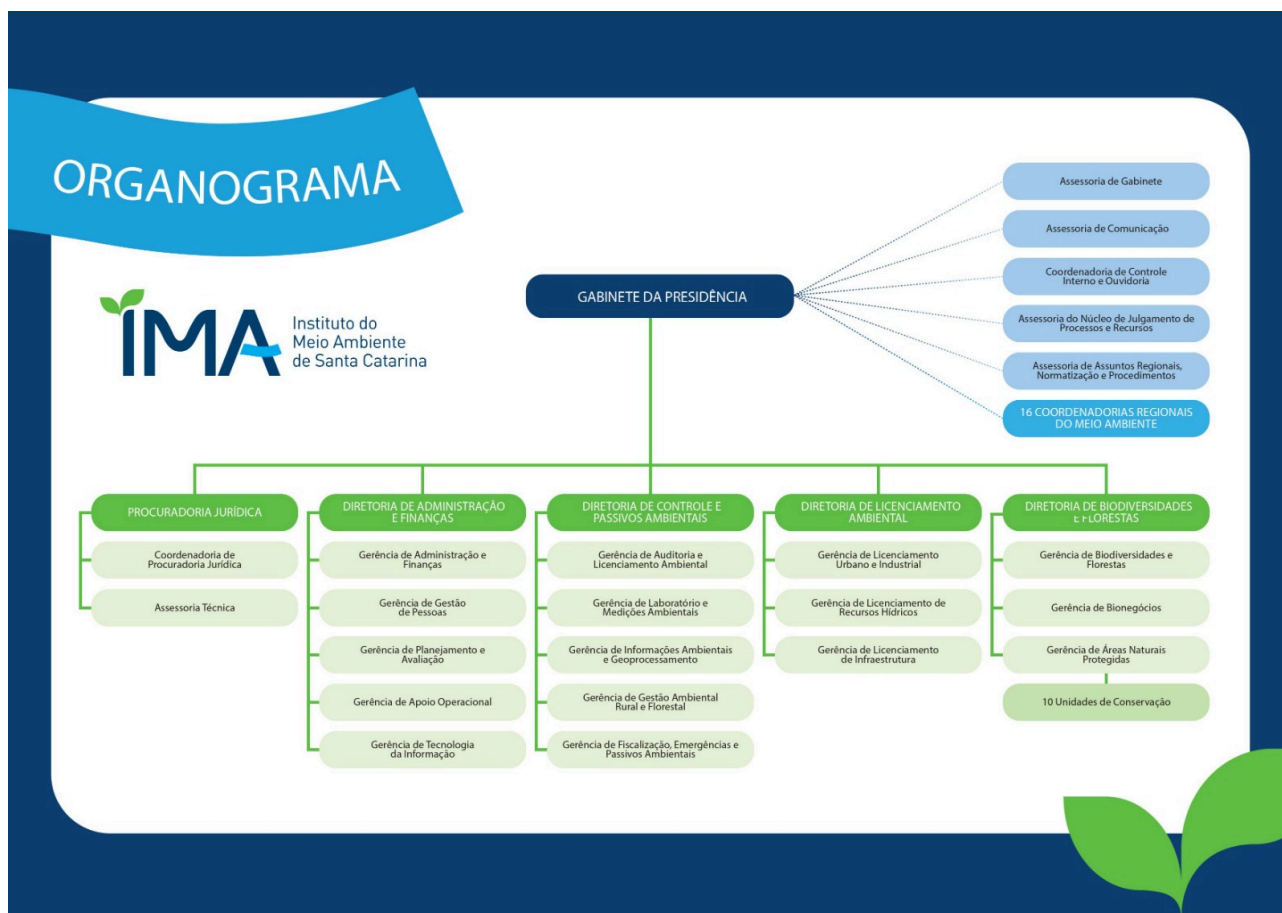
ORGANOGRAMA

IMA Instituto do Meio Ambiente de Santa Catarina

GABINETE DA PRESIDÊNCIA

Assessoria de Gabinete

Assessoria de Comunicação

Coordenadoria de Controle Interno e Ouvidoria

Assessoria do Núcleo de Julgamento de Processos e Recursos

Assessoria de Assuntos Regionais, Normatização e Procedimentos

16 COORDENADORIAS REGIONAIS DO MEIO AMBIENTE

PROCURADORIA JURÍDICA

Coordenadoria de Procuradoria Jurídica

Assessoria Técnica

DIRETORIA DE ADMINISTRAÇÃO E FINANÇAS

Gerência de Administração e Finanças

Gerência de Gestão de Pessoas

Gerência de Planejamento e Avaliação

Gerência de Apoio Operacional

Gerência de Tecnologia da Informação

DIRETORIA DE CONTROLE E PASSIVOS AMBIENTAIS

Gerência de Auditoria e Licenciamento Ambiental

Gerência de Laboratório e Medições Ambientais

Gerência de Informações Ambientais e Geoprocessamento

Gerência de Gestão Ambiental Rural e Florestal

Gerência de Fiscalização, Emergências e Passivos Ambientais

DIRETORIA DE LICENCIAMENTO AMBIENTAL

Gerência de Licenciamento Urbano e Industrial

Gerência de Licenciamento de Recursos Hídricos

Gerência de Licenciamento de Infraestrutura

DIRETORIA DE BIODIVERSIDADES E FLORESTAS

Gerência de Biodiversidades e Florestas

Gerência de Bionegócios

Gerência de Áreas Naturais Protegidas

10 Unidades de Conservação